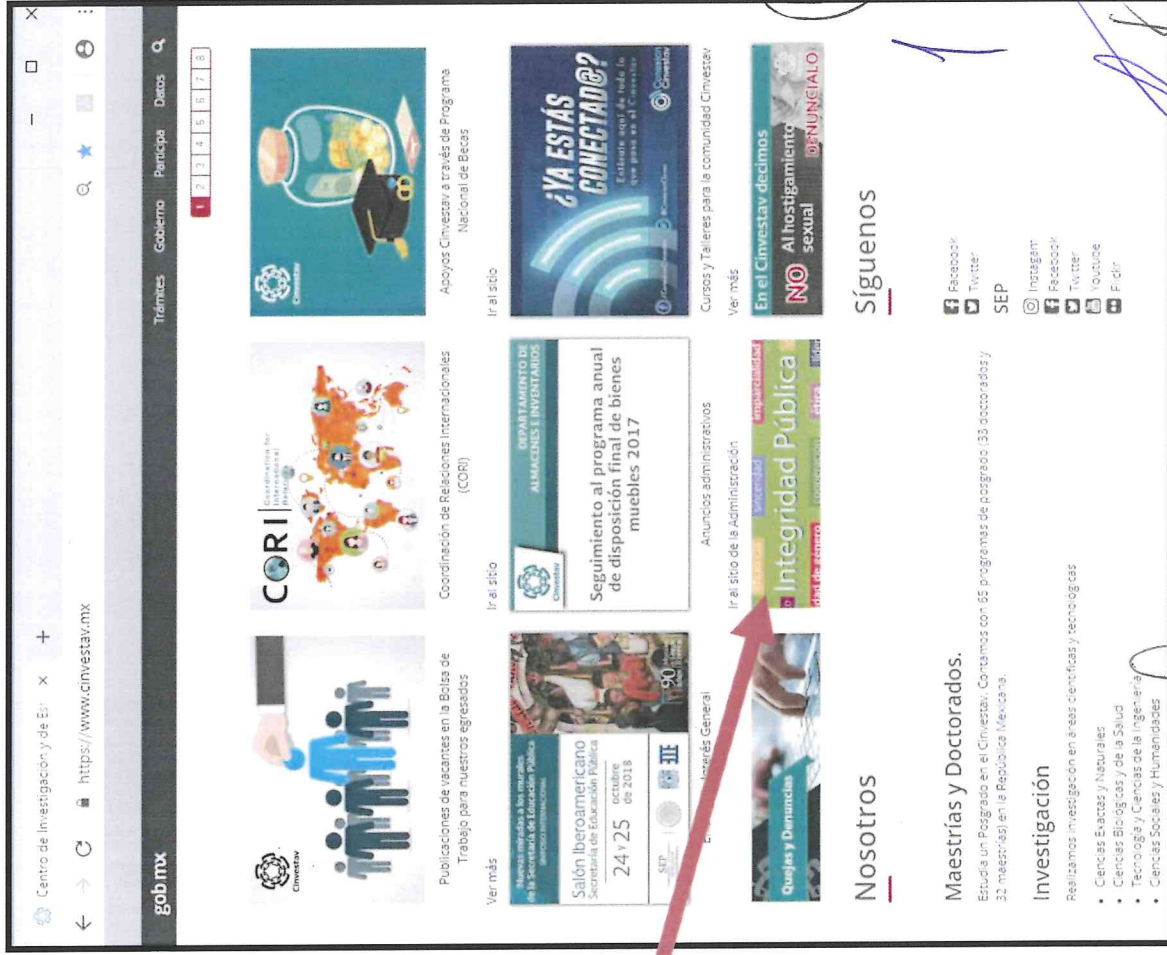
Centro de Investigación y de Es ×  +

https://www.cinvestav.mx

gob mx    Trámites   Gobierno   Participa   Datos

Cinvestav

Publicaciones de vacantes en la Bolsa de Trabajo para nuestros egresados

Ver más

CORI Coordination for International Relations

Coordinación de Relaciones Internacionales (CORI)

Ir al sitio

Cinvestav

Apoyos Cinvestav a través de Programa Nacional de Becas

Ir al sitio

1 2 3 4 5 6 7 8

Nuevas miradas a los murales de la Secretaría de Educación Pública

Salón Iberoamericano Secretaría de Educación Pública

24 y 25 octubre de 2018

SEP

90

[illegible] Interés General

DEPARTAMENTO DE ALMACENES E INVENTARIOS

Cinvestav

Seguimiento al programa anual de disposición final de bienes muebles 2017

Anuncios administrativos

Ir al sitio de la Administración

¿YA ESTÁS CONECTAD@?

Entérate aquí de todo lo que pasa en el Cinvestav

Conexión Cinvestav

Cursos y Talleres para la comunidad Cinvestav

Ver más

Quejas y Denuncias

Integridad Pública

imparcialidad   sinceridad   ética   igualdad de género

En el Cinvestav decimos NO Al hostigamiento sexual DENÚNCIALO

Nosotros

Maestrías y Doctorados.

Estudia un Posgrado en el Cinvestav. Contamos con 65 programas de posgrado (33 doctorados y 32 maestrías) en la República Mexicana.

Investigación

Realizamos investigación en áreas científicas y tecnológicas

• Ciencias Exactas y Naturales
• Ciencias Biológicas y de la Salud
• Tecnología y Ciencias de la Ingeniería
• Ciencias Sociales y Humanidades

Síguenos

Facebook
Twitter

SEP

Instagram
Facebook
Twitter
Youtube
Flickr